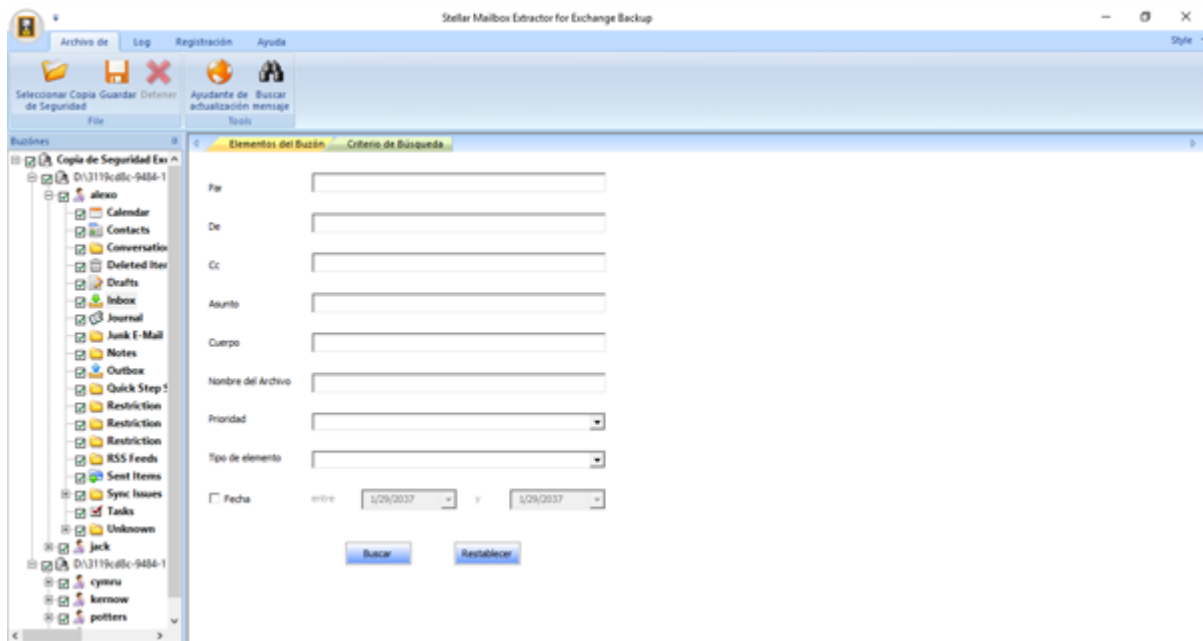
Stellar Mailbox Extractor for Exchange Backup

Archivo de
Log
Registración
Ayuda
Style

Seleccionar Copia de Seguridad
Guardar
Detener
File
Ayudante de actualización
Buscar mensaje
Tools

Buzónes
Copia de Seguridad Exc
D:\3119cd8c-9484-1
alexo
Calendar
Contacts
Conversatio
Deleted Iter
Drafts
Inbox
Journal
Junk E-Mail
Notes
Outbox
Quick Step S
Restriction
Restriction
Restriction
RSS Feeds
Sent Items
Sync Issues
Tasks
Unknown
jack
D:\3119cd8c-9484-1
cymru
kernow
potters

Elementos del Buzón
Criterio de Búsqueda

Par
De
Cc
Asunto
Cuerpo
Nombre del Archivo
Prioridad
Tipo de elemento
Fecha
entre
1/29/2037
y
1/29/2037

Buscar
Restablecer